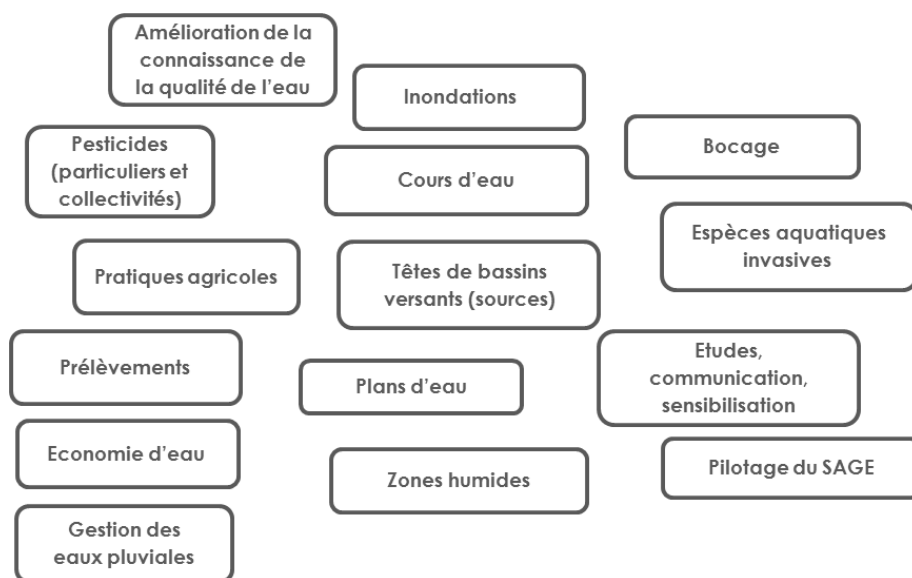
Amélioration de la connaissance de la qualité de l'eau

Inondations

Bocage

Pesticides (particuliers et collectivités)

Cours d'eau

Espèces aquatiques invasives

Pratiques agricoles

Têtes de bassins versants (sources)

Prélèvements

Plans d'eau

Etudes, communication, sensibilisation

Economie d'eau

Zones humides

Pilotage du SAGE

Gestion des eaux pluviales